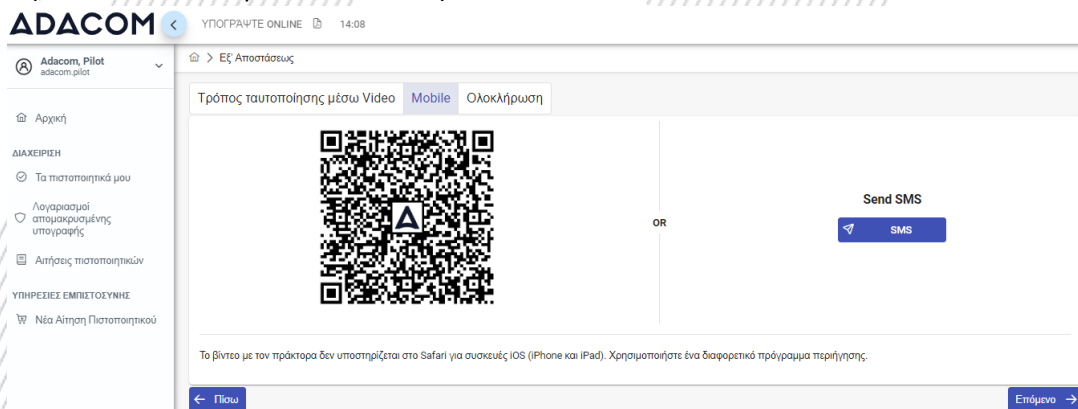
ADACOM

ΥΠΟΓΡΑΨΤΕ ONLINE 14:08

Adacom, Pilot
adacom.pilot

Αρχική

ΔΙΑΧΕΙΡΙΣΗ

Τα πιστοποιητικά μου

Λογαριασμοί απομακρυσμένης υπογραφής

Αιτήσεις πιστοποιητικών

ΥΠΗΡΕΣΙΕΣ ΕΜΠΙΣΤΟΣΥΝΗΣ

Νέα Αίτηση Πιστοποιητικού

Εξ Αποστάσεως

| Τρόπος ταυτοποίησης μέσω Video | Mobile | Ολοκλήρωση |
|---|---|---|

OR

Send SMS

SMS

Το βίντεο με τον πράκτορα δεν υποστηρίζεται στο Safari για συσκευές iOS (iPhone και iPad). Χρησιμοποιήστε ένα διαφορετικό πρόγραμμα περιήγησης.

← Πίσω

Επόμενο →